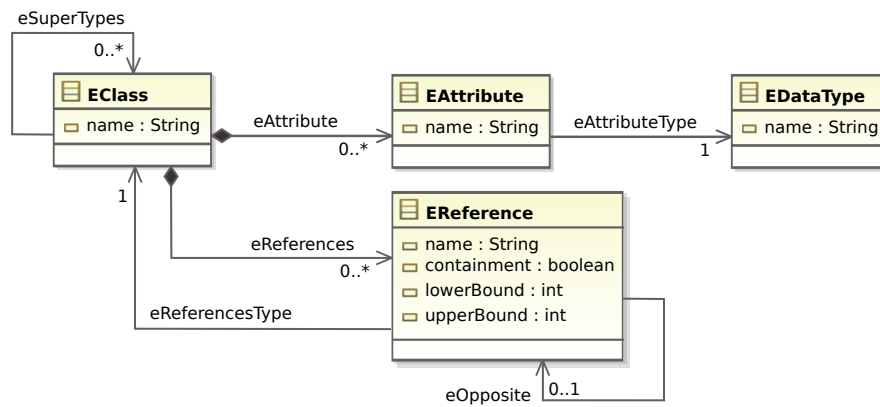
eSuperTypes

0..*

EClass

name : String

eAttribute

0..*

EAttribute

name : String

eAttributeType

1

EDataType

name : String

1

EReference

name : String

containment : boolean

lowerBound : int

upperBound : int

eReferences

0..*

eReferencesType

eOpposite

0..1